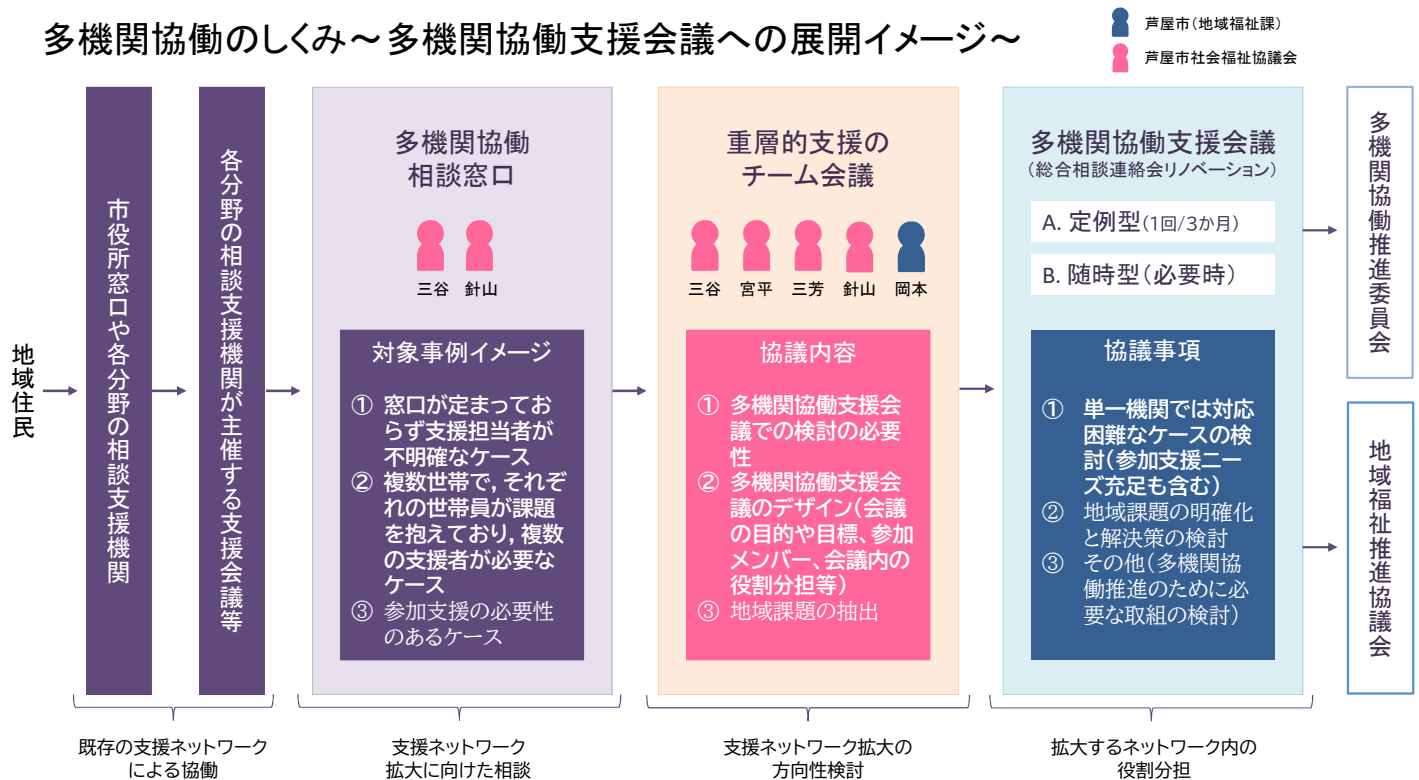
多機関協働のしくみ～多機関協働支援会議への展開イメージ～

芦屋市（地域福祉課）
芦屋市社会福祉協議会

地域住民

市役所窓口や各分野の相談支援機関

各分野の相談支援機関が主催する支援会議等

多機関協働
相談窓口

三谷　針山

対象事例イメージ

① 窓口が定まっておらず支援担当者が不明確なケース
② 複数世帯で，それぞれの世帯員が課題を抱えており，複数の支援者が必要なケース
③ 参加支援の必要性のあるケース

重層的支援の
チーム会議

三谷　宮平　三芳　針山　岡本

協議内容

① 多機関協働支援会議での検討の必要性
② 多機関協働支援会議のデザイン（会議の目的や目標、参加メンバー、会議内の役割分担等）
③ 地域課題の抽出

多機関協働支援会議
（総合相談連絡会リノベーション）

A. 定例型（1回/3か月）

B. 随時型（必要時）

協議事項

① 単一機関では対応困難なケースの検討（参加支援ニーズ充足も含む）
② 地域課題の明確化と解決策の検討
③ その他（多機関協働推進のために必要な取組の検討）

多機関協働推進委員会

地域福祉推進協議会

既存の支援ネットワークによる協働

支援ネットワーク
拡大に向けた相談

支援ネットワーク拡大の
方向性検討

拡大するネットワーク内の
役割分担